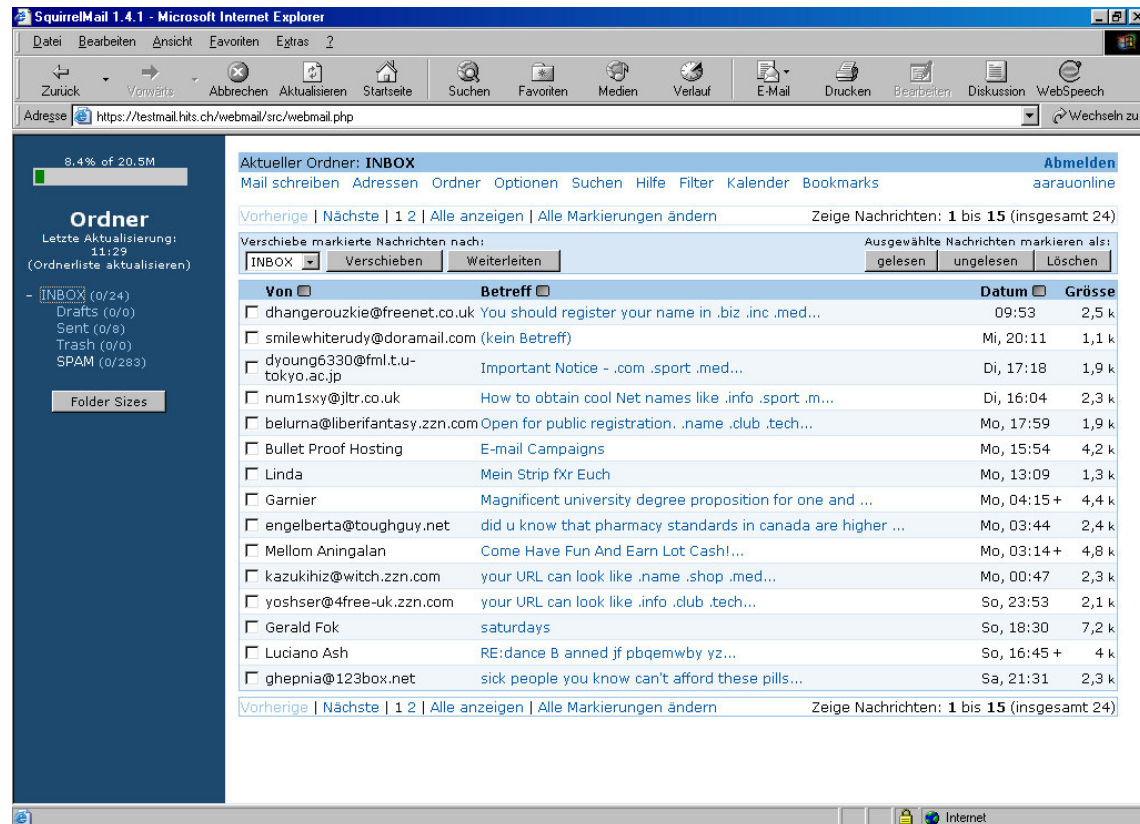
SquirrelMail 1.4.1 - Microsoft Internet Explorer

Datei Bearbeiten Ansicht Favoriten Extras ?

Zurück Vorwärts Abbrechen Aktualisieren Startseite Suchen Favoriten Medien Verlauf E-Mail Drucken Bearbeiten Diskussion WebSpeech

Adresse https://testmail.hits.ch/webmail/src/webmail.php Wechseln zu

8.4% of 20.5M

Ordner
Letzte Aktualisierung: 11:29
(Ordnerliste aktualisieren)

- INBOX (0/24)
Drafts (0/0)
Sent (0/8)
Trash (0/0)
SPAM (0/283)

Folder Sizes

Aktueller Ordner: INBOX
Abmelden
Mail schreiben Adressen Ordner Optionen Suchen Hilfe Filter Kalender Bookmarks
aarauonline

Vorherige | Nächste | 1 2 | Alle anzeigen | Alle Markierungen ändern
Zeige Nachrichten: 1 bis 15 (insgesamt 24)

Verschiebe markierte Nachrichten nach:
INBOX Verschieben Weiterleiten
Ausgewählte Nachrichten markieren als:
gelesen ungelesen Löschen

| Von | Betreff | Datum | Grösse |
|---|---|---|---|
| dhangerouzkie@freenet.co.uk | You should register your name in .biz .inc .med... | 09:53 | 2,5 k |
| smilewhiterudy@doramail.com | (kein Betreff) | Mi, 20:11 | 1,1 k |
| dyoung6330@fml.t.u-tokyo.ac.jp | Important Notice - .com .sport .med... | Di, 17:18 | 1,9 k |
| num1sxy@jltr.co.uk | How to obtain cool Net names like .info .sport .m... | Di, 16:04 | 2,3 k |
| belurna@liberifantasy.zzn.com | Open for public registration. .name .club .tech... | Mo, 17:59 | 1,9 k |
| Bullet Proof Hosting | E-mail Campaigns | Mo, 15:54 | 4,2 k |
| Linda | Mein Strip fXr Euch | Mo, 13:09 | 1,3 k |
| Garnier | Magnificent university degree proposition for one and ... | Mo, 04:15 + | 4,4 k |
| engelberta@toughguy.net | did u know that pharmacy standards in canada are higher ... | Mo, 03:44 | 2,4 k |
| Mellom Aningalan | Come Have Fun And Earn Lot Cash!... | Mo, 03:14 + | 4,8 k |
| kazukihiz@witch.zzn.com | your URL can look like .name .shop .med... | Mo, 00:47 | 2,3 k |
| yoshser@4free-uk.zzn.com | your URL can look like .info .club .tech... | So, 23:53 | 2,1 k |
| Gerald Fok | saturdays | So, 18:30 | 7,2 k |
| Luciano Ash | RE:dance B anned jf pbqemwby yz... | So, 16:45 + | 4 k |
| ghepnia@123box.net | sick people you know can't afford these pills... | Sa, 21:31 | 2,3 k |

Vorherige | Nächste | 1 2 | Alle anzeigen | Alle Markierungen ändern
Zeige Nachrichten: 1 bis 15 (insgesamt 24)

Internet